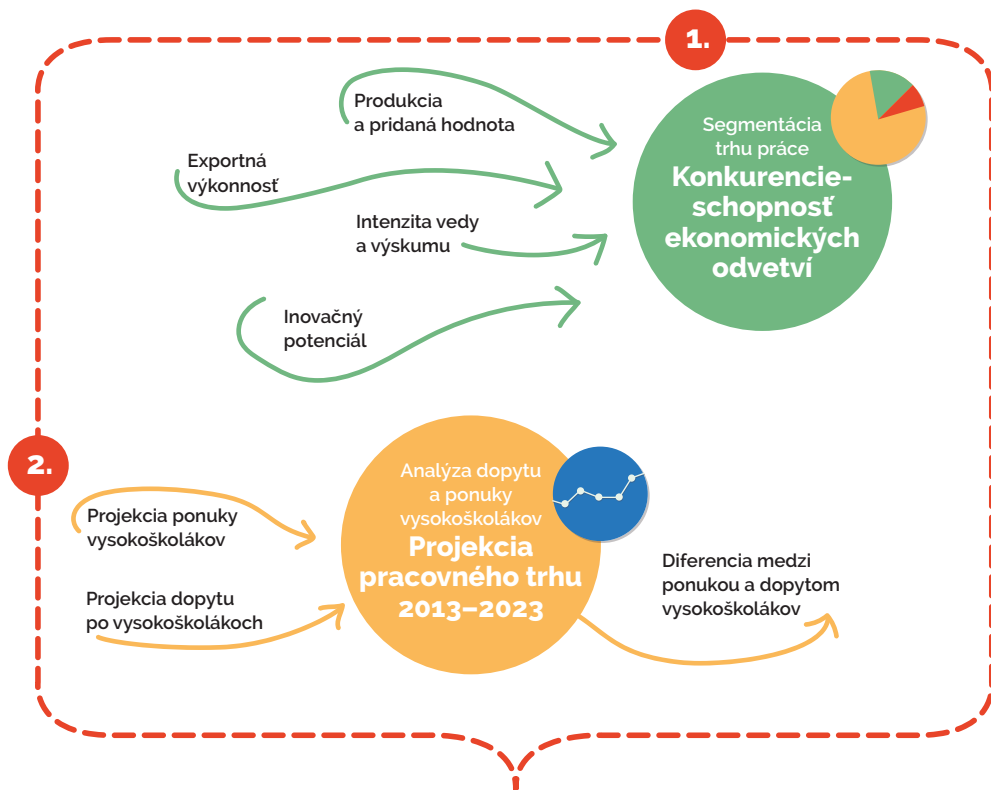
1.

Produkcia a pridaná hodnota

Exportná výkonnosť

Intenzita vedy a výskumu

Inovačný potenciál

Segmentácia trhu práce

Konkurencieschopnosť ekonomických odvetví

2.

Projekcia ponuky vysokoškolákov

Projekcia dopytu po vysokoškolákoch

Analýza dopytu a ponuky vysokoškolákov

Projekcia pracovného trhu 2013–2023

Diferencia medzi ponukou a dopytom vysokoškolákov